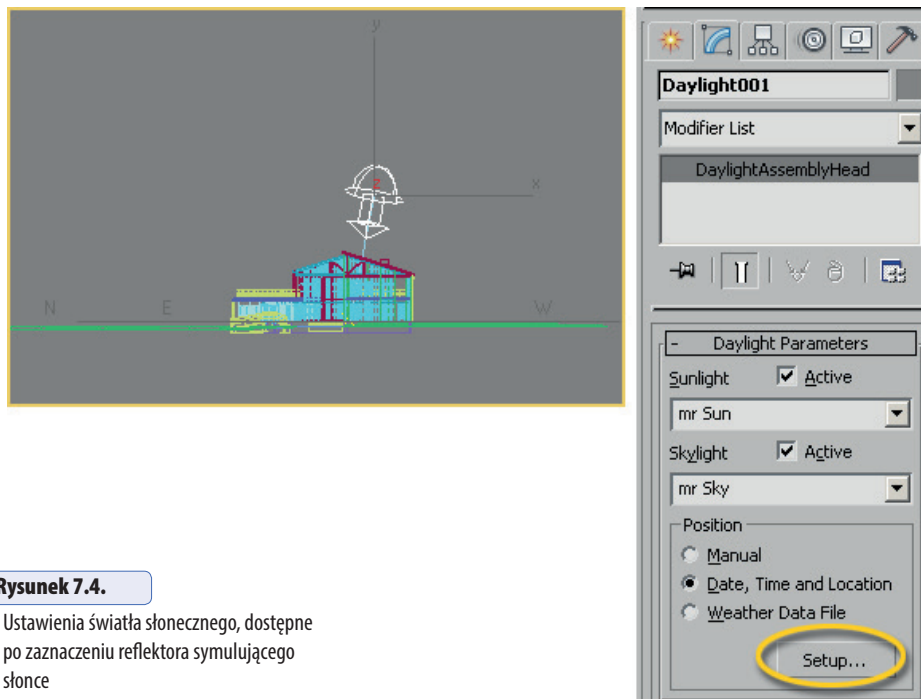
y

x

N E W

Rysunek 7.4.

Ustawienia światła słonecznego, dostępne po zaznaczeniu reflektora symulującego słonce

Daylight001

Modifier List

DaylightAssemblyHead

- Daylight Parameters

Sunlight ☑ Active

mr Sun

Skylight ☑ Active

mr Sky

Position

Manual

Date, Time and Location

Weather Data File

Setup...